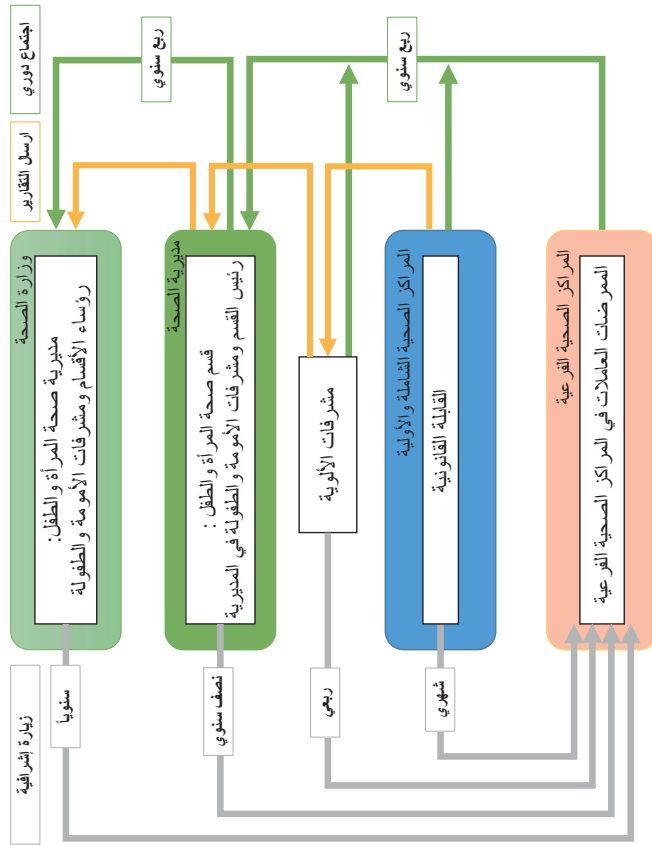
اجتماع دوري

ارسال التقارير

زيارة إشرافية

ربع سنوي

ربع سنوي

وزارة الصحة

مديرية صحة المرأة و الطفل: رؤساء الأقسام ومشرفات الأمومة و الطفولة

مديرية الصحة

قسم صحة المرأة و الطفل: رئيس القسم ومشرفات الأمومة و الطفولة في المديرية

مشرفات الألوية

المراكز الصحية الشاملة والأولية

القابلة القانونية

المراكز الصحية الفرعية

الممرضات العاملات في المراكز الصحية الفرعية

سنوياً

نصف سنوي

ربعي

شهري